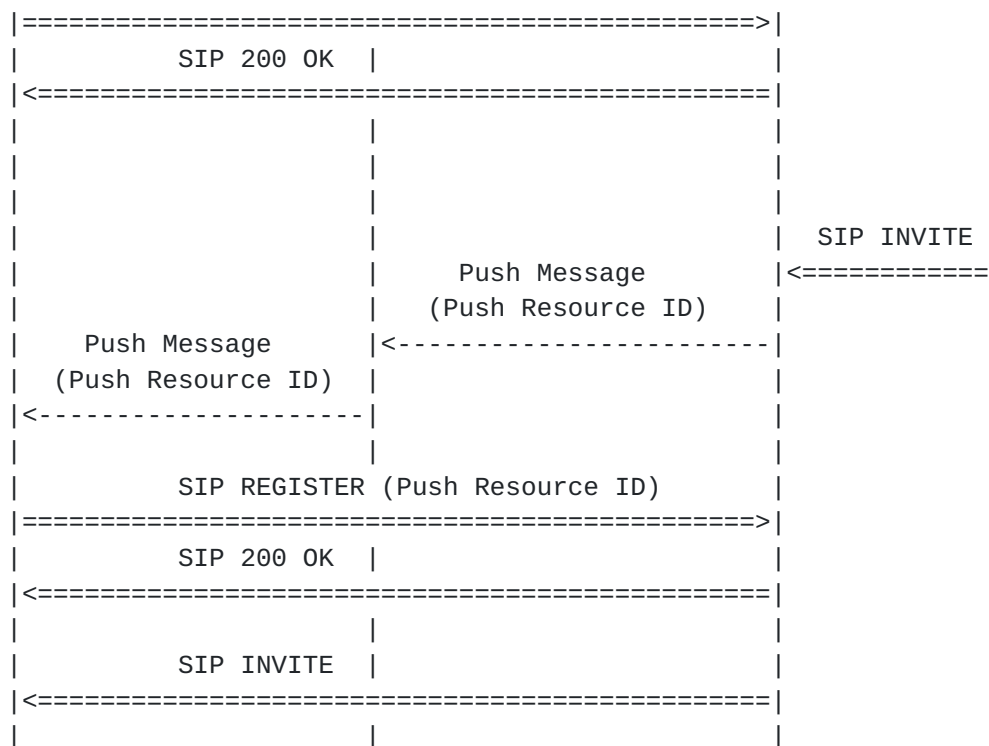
|===============================================>|
|          SIP 200 OK  |                          |
|<===============================================|
|                      |                          |
|                      |                          |
|                      |                          |
|                      |                          |  SIP INVITE
|                      |     Push Message         |<============
|                      |   (Push Resource ID)     |
|    Push Message      |<-------------------------|
|  (Push Resource ID)  |                          |
|<---------------------|                          |
|                      |                          |
|          SIP REGISTER (Push Resource ID)        |
|===============================================>|
|          SIP 200 OK  |                          |
|<===============================================|
|                      |                          |
|          SIP INVITE  |                          |
|<===============================================|
|                      |                          |